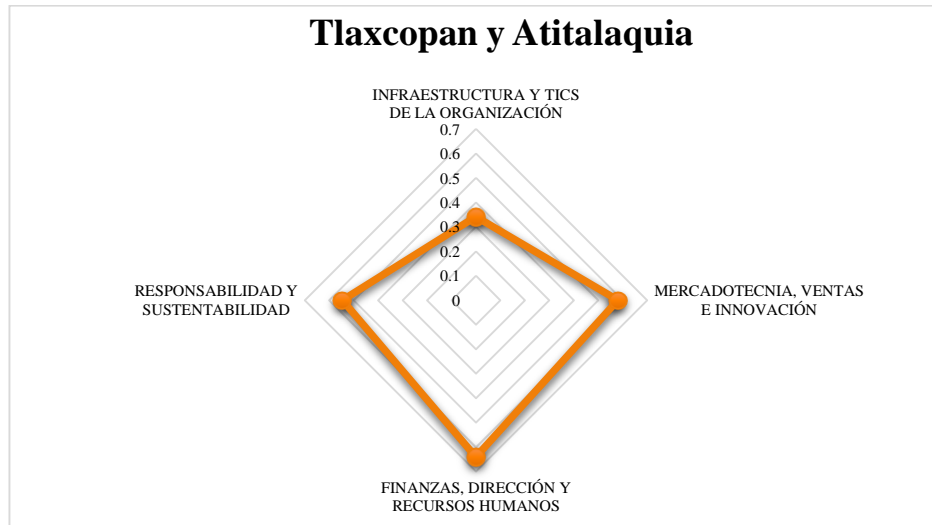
Tlaxcopan y Atitalaquia

INFRAESTRUCTURA Y TICS DE LA ORGANIZACIÓN

0.7
0.6
0.5
0.4
0.3
0.2
0.1
0

MERCADOTECNIA, VENTAS E INNOVACIÓN

FINANZAS, DIRECCIÓN Y RECURSOS HUMANOS

RESPONSABILIDAD Y SUSTENTABILIDAD